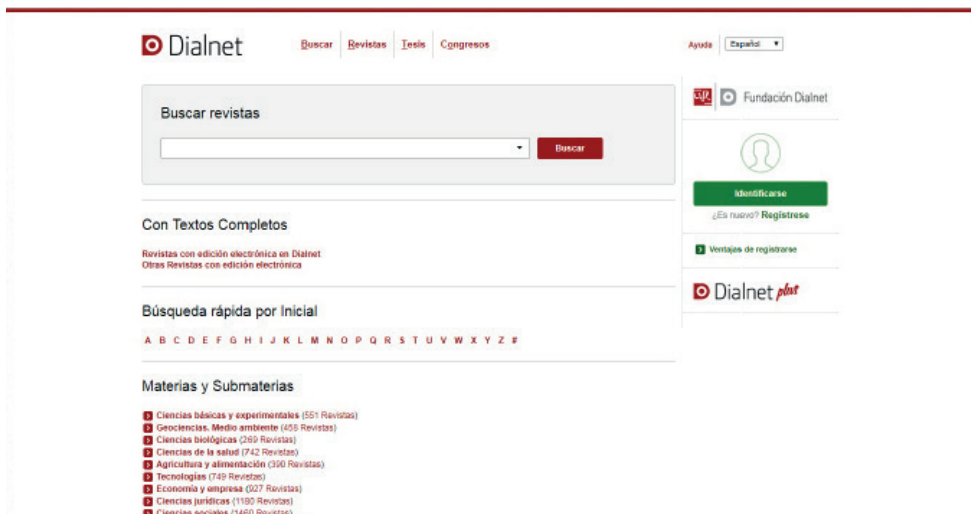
Dialnet

Buscar | Revistas | Tesis | Congresos

Ayuda | Español

Fundación Dialnet

Buscar revistas

Buscar

Identificarse

¿Es nuevo? Registrese

Ventajas de registrarse

Dialnet plus

Con Textos Completos

Revistas con edición electrónica en Dialnet
Otras Revistas con edición electrónica

Búsqueda rápida por Inicial

A B C D E F G H I J K L M N O P Q R S T U V W X Y Z #

Materias y Submaterias

Ciencias básicas y experimentales (551 Revistas)
Geociencias. Medio ambiente (458 Revistas)
Ciencias biológicas (269 Revistas)
Ciencias de la salud (742 Revistas)
Agricultura y alimentación (390 Revistas)
Tecnologías (749 Revistas)
Economía y empresa (927 Revistas)
Ciencias jurídicas (1180 Revistas)
Ciencias sociales (1460 Revistas)